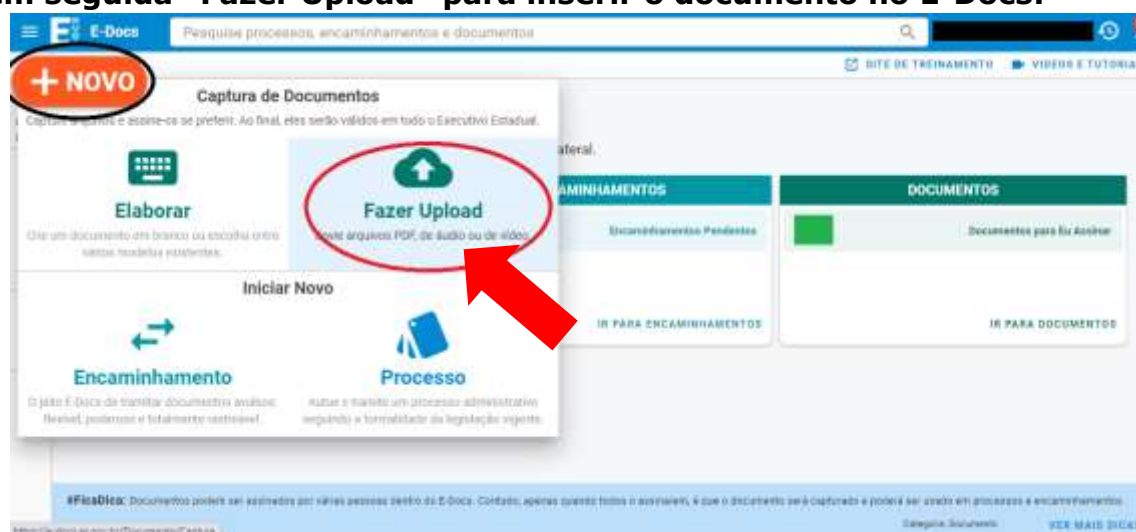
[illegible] seguida "Fazer Upload" para inserir o documento no E-Docs.

E-Docs

Pesquise processos, encaminhamentos e documentos

SITE DE TREINAMENTO   VIDEOS E TUTORIA

+ NOVO

Captura de Documentos

Capture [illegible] e assine-os se preferir. Ao final, eles serão válidos em todo o Executivo Estadual.

Elaborar

Crie um documento em branco ou escolha entre vários modelos existentes.

Fazer Upload

Envie arquivos PDF, de áudio ou de vídeo.

Iniciar Novo

Encaminhamento

O jeito E-Docs de tramitar documentos avulsos: flexível, poderoso e totalmente rastreável.

Processo

Autue e tramite um processo administrativo segundo a formalidade da legislação vigente.

ateral.

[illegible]MINHAMENTOS

Encaminhamentos Pendentes

IR PARA ENCAMINHAMENTOS

DOCUMENTOS

Documentos para Eu Assinar

IR PARA DOCUMENTOS

#FicaDica: Documentos podem ser assinados por várias pessoas dentro do E-Docs. Contudo, apenas quando todos o assinarem, é que o documento será capturado e poderá ser usado em processos e encaminhamentos.

Categoria: Documento

VER MAIS DICA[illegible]

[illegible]